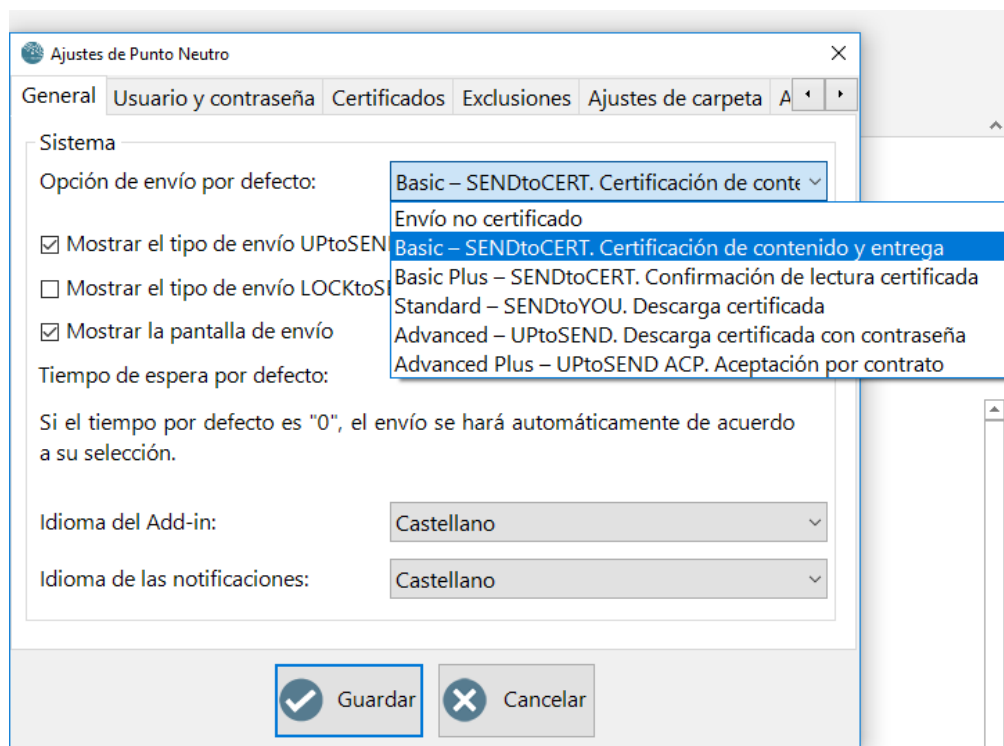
Ajustes de Punto Neutro

General | Usuario y contraseña | Certificados | Exclusiones | Ajustes de carpeta | A

Sistema

Opción de envío por defecto: Basic – SENDtoCERT. Certificación de conte

Envío no certificado
Basic – SENDtoCERT. Certificación de contenido y entrega
Basic Plus – SENDtoCERT. Confirmación de lectura certificada
Standard – SENDtoYOU. Descarga certificada
Advanced – UPtoSEND. Descarga certificada con contraseña
Advanced Plus – UPtoSEND ACP. Aceptación por contrato

☑ Mostrar el tipo de envío UPtoSEN

☐ Mostrar el tipo de envío LOCKtoS

☑ Mostrar la pantalla de envío

Tiempo de espera por defecto:

Si el tiempo por defecto es "0", el envío se hará automáticamente de acuerdo a su selección.

Idioma del Add-in: Castellano

Idioma de las notificaciones: Castellano

Guardar

Cancelar